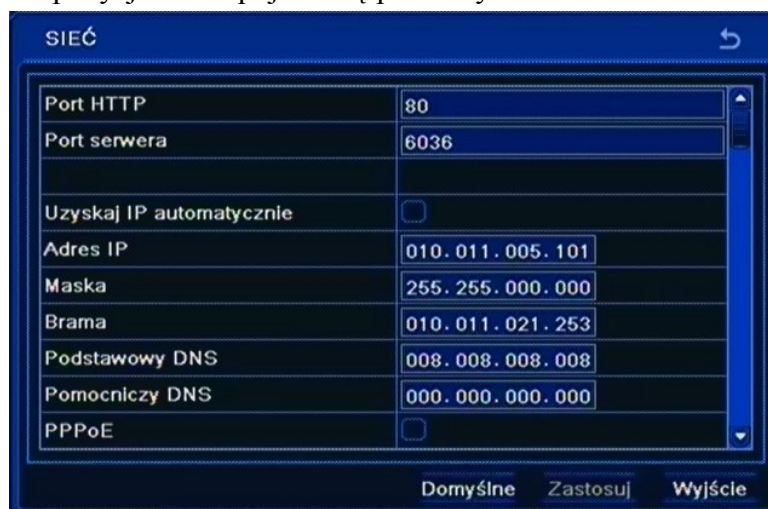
SIEĆ

| | |
|---|---|
| Port HTTP | 80 |
| Port serwera | 6036 |
| | |
| Uzyskaj IP automatycznie | |
| Adres IP | 010.011.005.101 |
| Maska | 255.255.000.000 |
| Brama | 010.011.021.253 |
| Podstawowy DNS | 008.008.008.008 |
| Pomocniczy DNS | 000.000.000.000 |
| PPPoE | |

Domyślne Zastosuj Wyjście